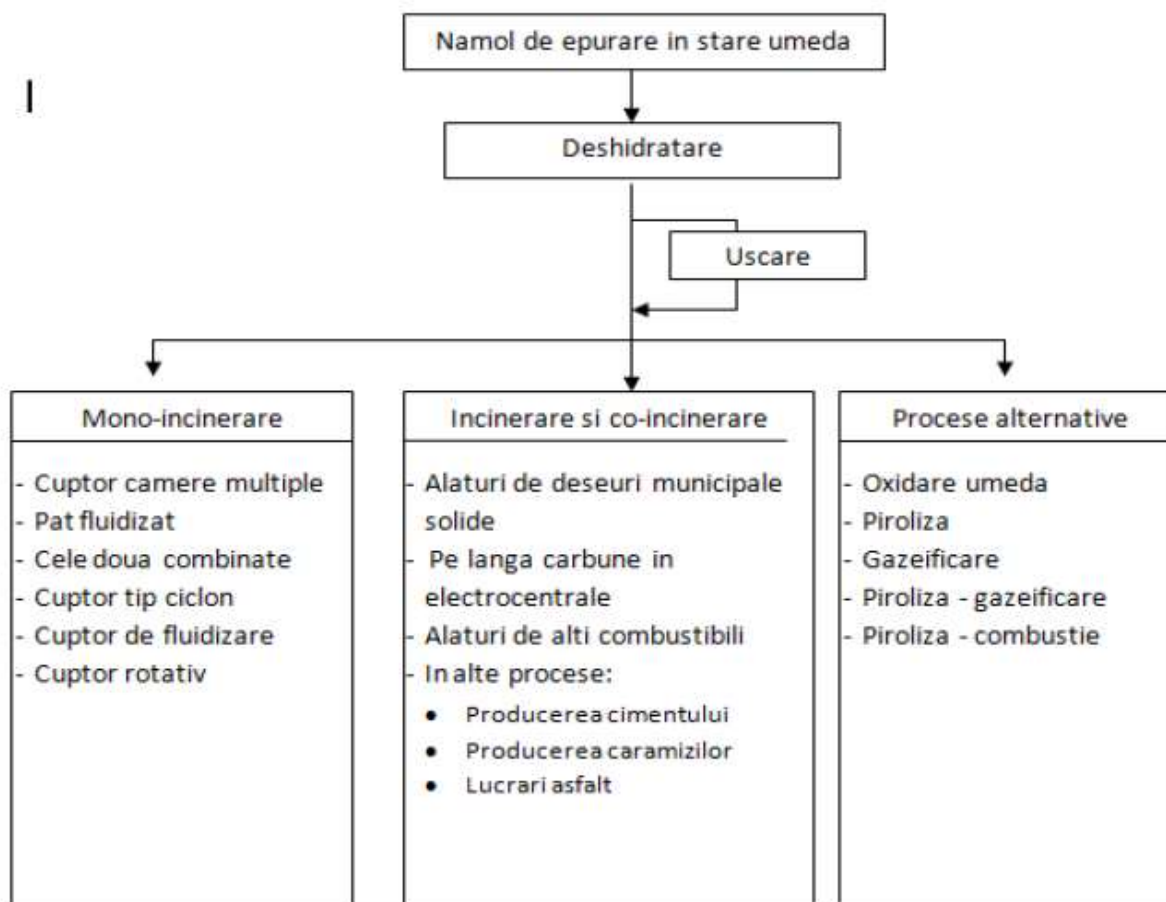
Namol de epurare in stare umeda

I

Deshidratare

Uscare

Mono-incinerare

- Cuptor camere multiple
- Pat fluidizat
- Cele doua combinate
- Cuptor tip ciclon
- Cuptor de fluidizare
- Cuptor rotativ

Incinerare si co-incinerare

- Alaturi de deseuri municipale solide
- Pe langa carbune in electrocentrale
- Alaturi de alti combustibili
- In alte procese:
• Producerea cimentului
• Producerea caramizilor
• Lucrari asfalt

Procese alternative

- Oxidare umeda
- Piroliza
- Gazeificare
- Piroliza - gazeificare
- Piroliza - combustie